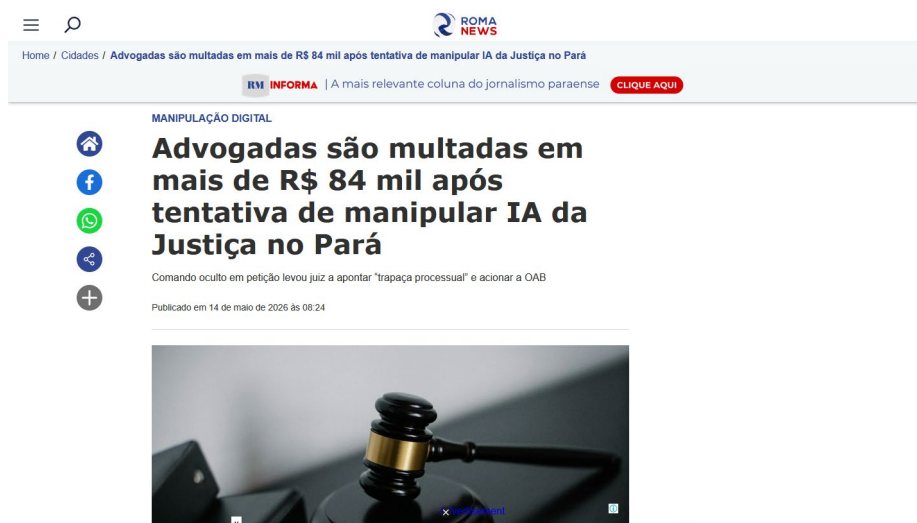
ROMA NEWS

Home / Cidades / Advogadas são multadas em mais de R$ 84 mil após tentativa de manipular IA da Justiça no Pará

RM INFORMA | A mais relevante coluna do jornalismo paraense CLIQUE AQUI

MANIPULAÇÃO DIGITAL

Advogadas são multadas em mais de R$ 84 mil após tentativa de manipular IA da Justiça no Pará

Comando oculto em petição levou juiz a apontar "trapaça processual" e acionar a OAB

Publicado em 14 de maio de 2026 às 08:24

Advertisement